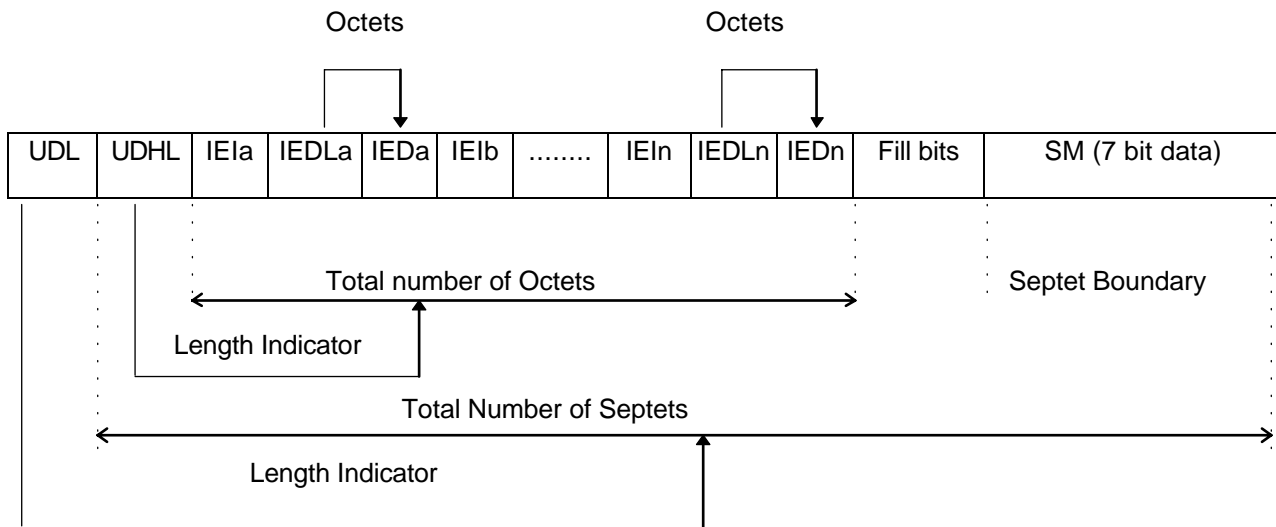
Octets

Octets

| UDL | UDHL | IEIa | IEDLa | IEDa | IEIb | ........ | IEIn | IEDLn | IEDn | Fill bits | SM (7 bit data) |
|---|---|---|---|---|---|---|---|---|---|---|---|

Total number of Octets

Septet Boundary

Length Indicator

Total Number of Septets

Length Indicator